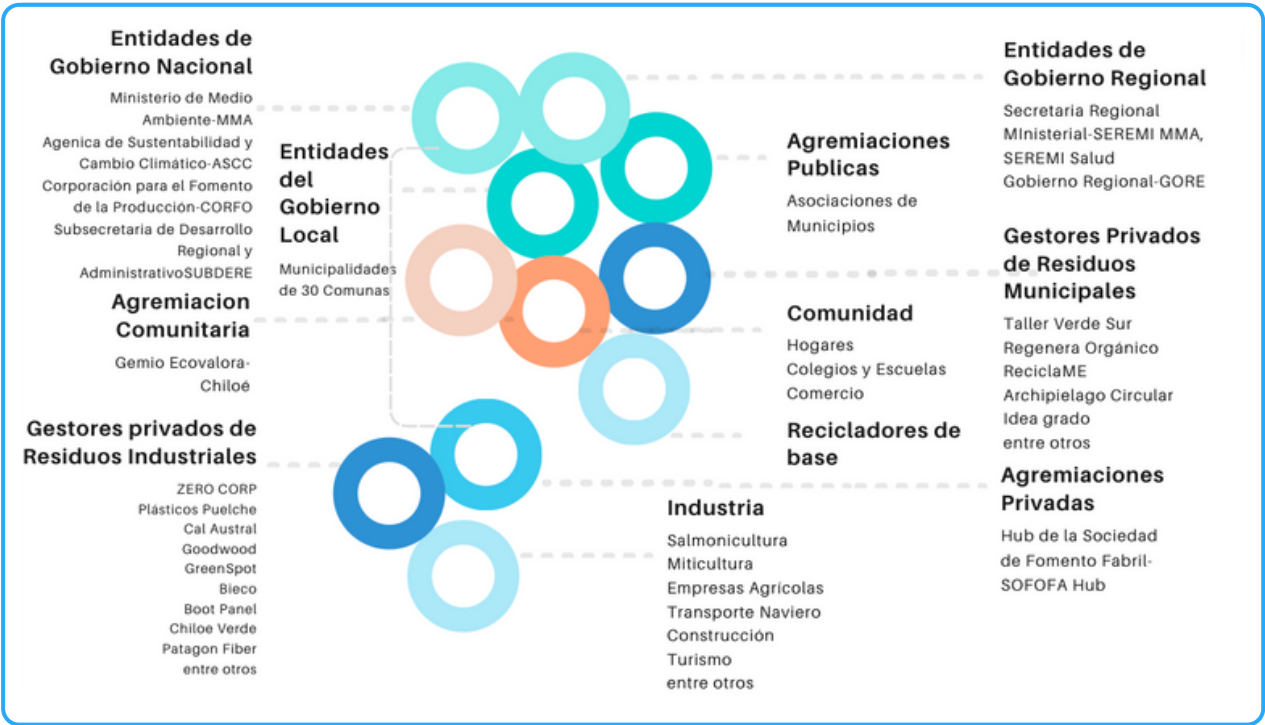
Entidades de Gobierno Nacional

Ministerio de Medio Ambiente-MMA
Agenica de Sustentabilidad y Cambio Climático-ASCC
Corporación para el Fomento de la Producción-CORFO
Subsecretaria de Desarrollo Regional y AdministrativoSUBDERE

Agremiacion Comunitaria

Gemio Ecovalora-Chiloé

Gestores privados de Residuos Industriales

ZERO CORP
Plásticos Puelche
Cal Austral
Goodwood
GreenSpot
Bieco
Boot Panel
Chiloe Verde
Patagon Fiber
entre otros

Entidades del Gobierno Local

Municipalidades de 30 Comunas

Agremiaciones Publicas

Asociaciones de Municipios

Comunidad

Hogares
Colegios y Escuelas
Comercio

Recicladores de base

Industria

Salmonicultura
Miticultura
Empresas Agrícolas
Transporte Naviero
Construcción
Turismo
entre otros

Entidades de Gobierno Regional

Secretaria Regional MInisterial-SEREMI MMA, SEREMI Salud
Gobierno Regional-GORE

Gestores Privados de Residuos Municipales

Taller Verde Sur
Regenera Orgánico
ReciclaME
Archipielago Circular
Idea grado
entre otros

Agremiaciones Privadas

Hub de la Sociedad de Fomento Fabril-SOFOFA Hub